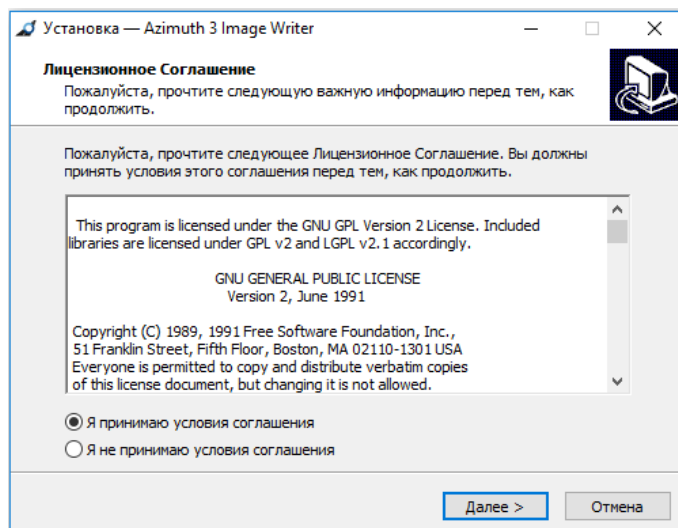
Установка — Azimuth 3 Image Writer

Лицензионное Соглашение
Пожалуйста, прочтите следующую важную информацию перед тем, как продолжить.

Пожалуйста, прочтите следующее Лицензионное Соглашение. Вы должны принять условия этого соглашения перед тем, как продолжить.

This program is licensed under the GNU GPL Version 2 License. Included libraries are licensed under GPL v2 and LGPL v2.1 accordingly.

GNU GENERAL PUBLIC LICENSE
Version 2, June 1991

Copyright (C) 1989, 1991 Free Software Foundation, Inc.,
51 Franklin Street, Fifth Floor, Boston, MA 02110-1301 USA
Everyone is permitted to copy and distribute verbatim copies of this license document, but changing it is not allowed.

Я принимаю условия соглашения
Я не принимаю условия соглашения

Далее >
Отмена